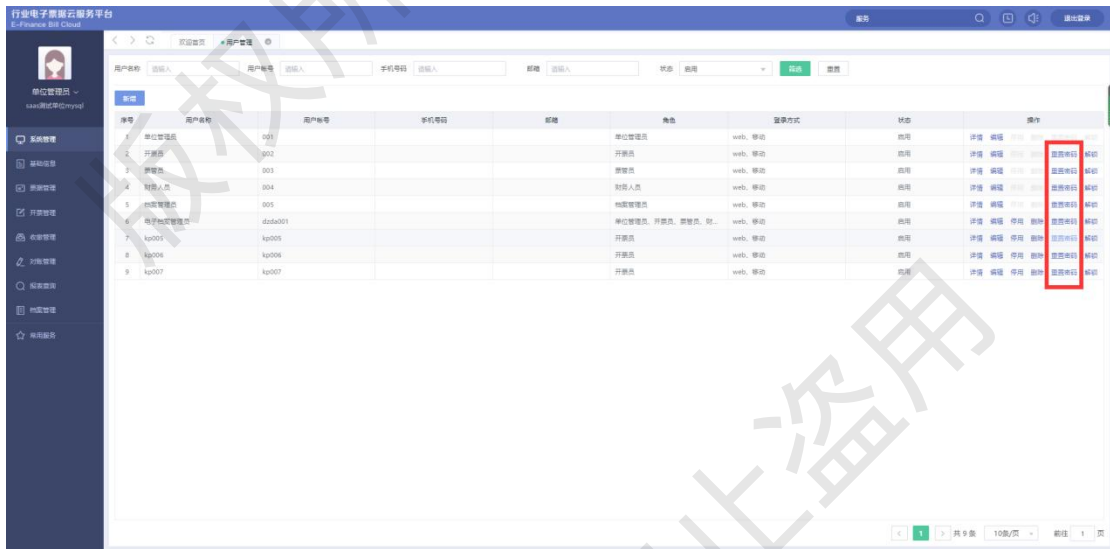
行业电子票据云服务平台
E-Finance Bill Cloud

服务
退出登录

单位管理员
saas测试单位mysql

系统管理
基础信息
票据管理
开票管理
收票管理
对账管理
报表查询
档案管理
常用服务

欢迎首页 用户管理

用户名称 请输入 用户帐号 请输入 手机号码 请输入 邮箱 请输入 状态 启用 筛选 重置

新增

| 序号 | 用户名称 | 用户帐号 | 手机号码 | 邮箱 | 角色 | 登录方式 | 状态 | 操作 |
|---|---|---|---|---|---|---|---|---|
| 1 | 单位管理员 | 001 | | | 单位管理员 | web、移动 | 启用 | 详情 编辑 停用 删除 重置密码 解锁 |
| 2 | 开票员 | 002 | | | 开票员 | web、移动 | 启用 | 详情 编辑 停用 删除 重置密码 解锁 |
| 3 | 票管员 | 003 | | | 票管员 | web、移动 | 启用 | 详情 编辑 停用 删除 重置密码 解锁 |
| 4 | 财务人员 | 004 | | | 财务人员 | web、移动 | 启用 | 详情 编辑 停用 删除 重置密码 解锁 |
| 5 | 档案管理员 | 005 | | | 档案管理员 | web、移动 | 启用 | 详情 编辑 停用 删除 重置密码 解锁 |
| 6 | 电子档案管理员 | dzda001 | | | 单位管理员、开票员、票管员、财... | web、移动 | 启用 | 详情 编辑 停用 删除 重置密码 解锁 |
| 7 | kp005 | kp005 | | | 开票员 | web、移动 | 启用 | 详情 编辑 停用 删除 重置密码 解锁 |
| 8 | kp006 | kp006 | | | 开票员 | web、移动 | 启用 | 详情 编辑 停用 删除 重置密码 解锁 |
| 9 | kp007 | kp007 | | | 开票员 | web、移动 | 启用 | 详情 编辑 停用 删除 重置密码 解锁 |

1 共 9 条 10条/页 前往 1 页

版权所有 禁止盗用